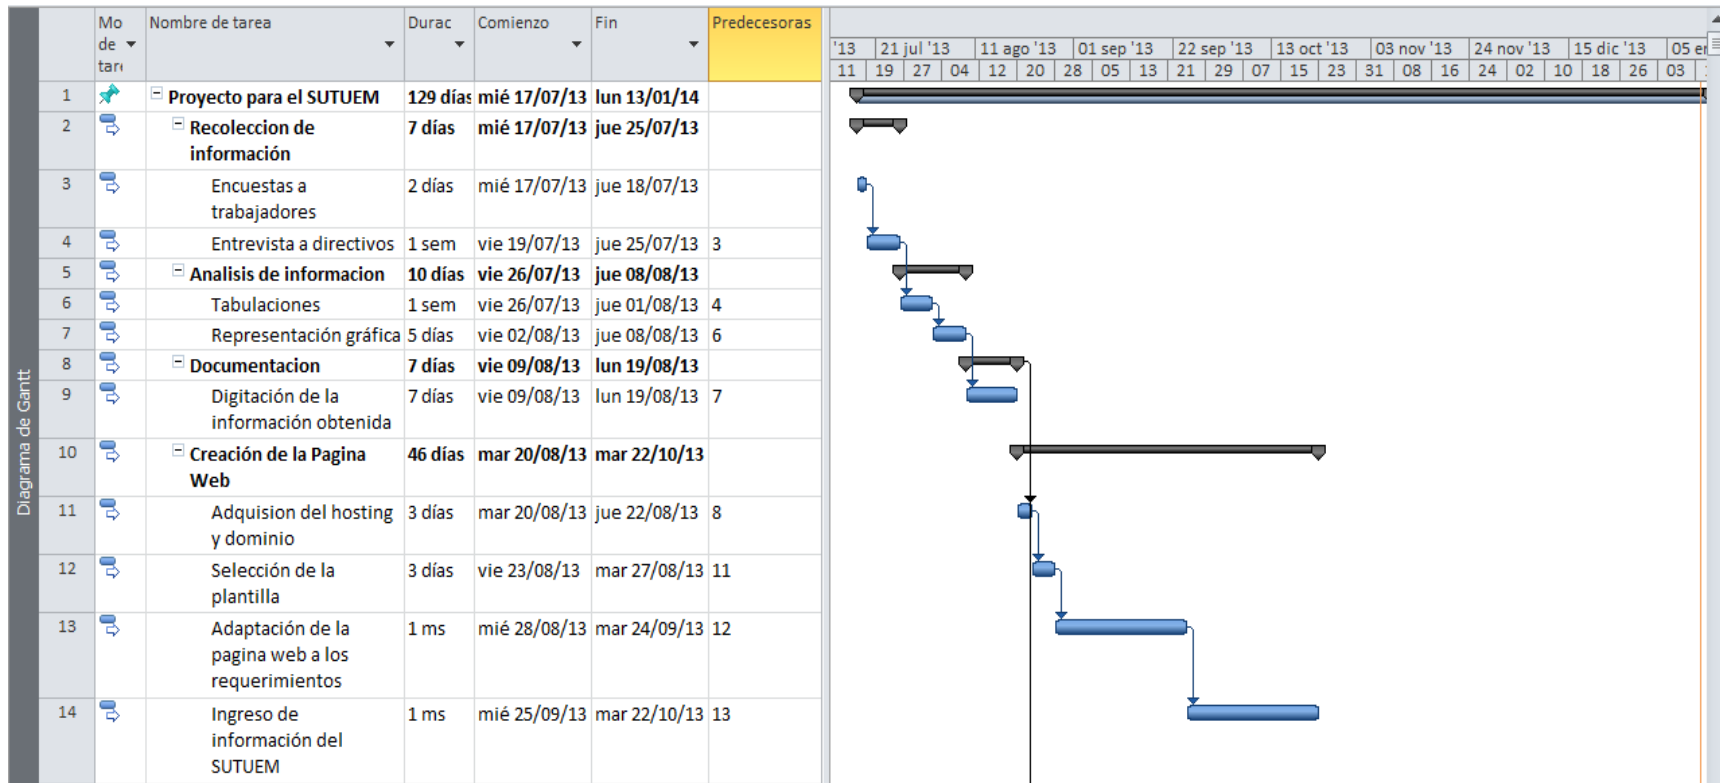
Diagrama de Gantt

| | Mo de tar | Nombre de tarea | Durac | Comienzo | Fin | Predecesoras |
|---|---|---|---|---|---|---|
| 1 | | Proyecto para el SUTUEM | 129 días | mié 17/07/13 | lun 13/01/14 | |
| 2 | | Recoleccion de información | 7 días | mié 17/07/13 | jue 25/07/13 | |
| 3 | | Encuestas a trabajadores | 2 días | mié 17/07/13 | jue 18/07/13 | |
| 4 | | Entrevista a directivos | 1 sem | vie 19/07/13 | jue 25/07/13 | 3 |
| 5 | | Analisis de informacion | 10 días | vie 26/07/13 | jue 08/08/13 | |
| 6 | | Tabulaciones | 1 sem | vie 26/07/13 | jue 01/08/13 | 4 |
| 7 | | Representación gráfica | 5 días | vie 02/08/13 | jue 08/08/13 | 6 |
| 8 | | Documentacion | 7 días | vie 09/08/13 | lun 19/08/13 | |
| 9 | | Digitación de la información obtenida | 7 días | vie 09/08/13 | lun 19/08/13 | 7 |
| 10 | | Creación de la Pagina Web | 46 días | mar 20/08/13 | mar 22/10/13 | |
| 11 | | Adquision del hosting y dominio | 3 días | mar 20/08/13 | jue 22/08/13 | 8 |
| 12 | | Selección de la plantilla | 3 días | vie 23/08/13 | mar 27/08/13 | 11 |
| 13 | | Adaptación de la pagina web a los requerimientos | 1 ms | mié 28/08/13 | mar 24/09/13 | 12 |
| 14 | | Ingreso de información del SUTUEM | 1 ms | mié 25/09/13 | mar 22/10/13 | 13 |

'13 | 21 jul '13 | 11 ago '13 | 01 sep '13 | 22 sep '13 | 13 oct '13 | 03 nov '13 | 24 nov '13 | 15 dic '13 | 05 er

11 | 19 | 27 | 04 | 12 | 20 | 28 | 05 | 13 | 21 | 29 | 07 | 15 | 23 | 31 | 08 | 16 | 24 | 02 | 10 | 18 | 26 | 03